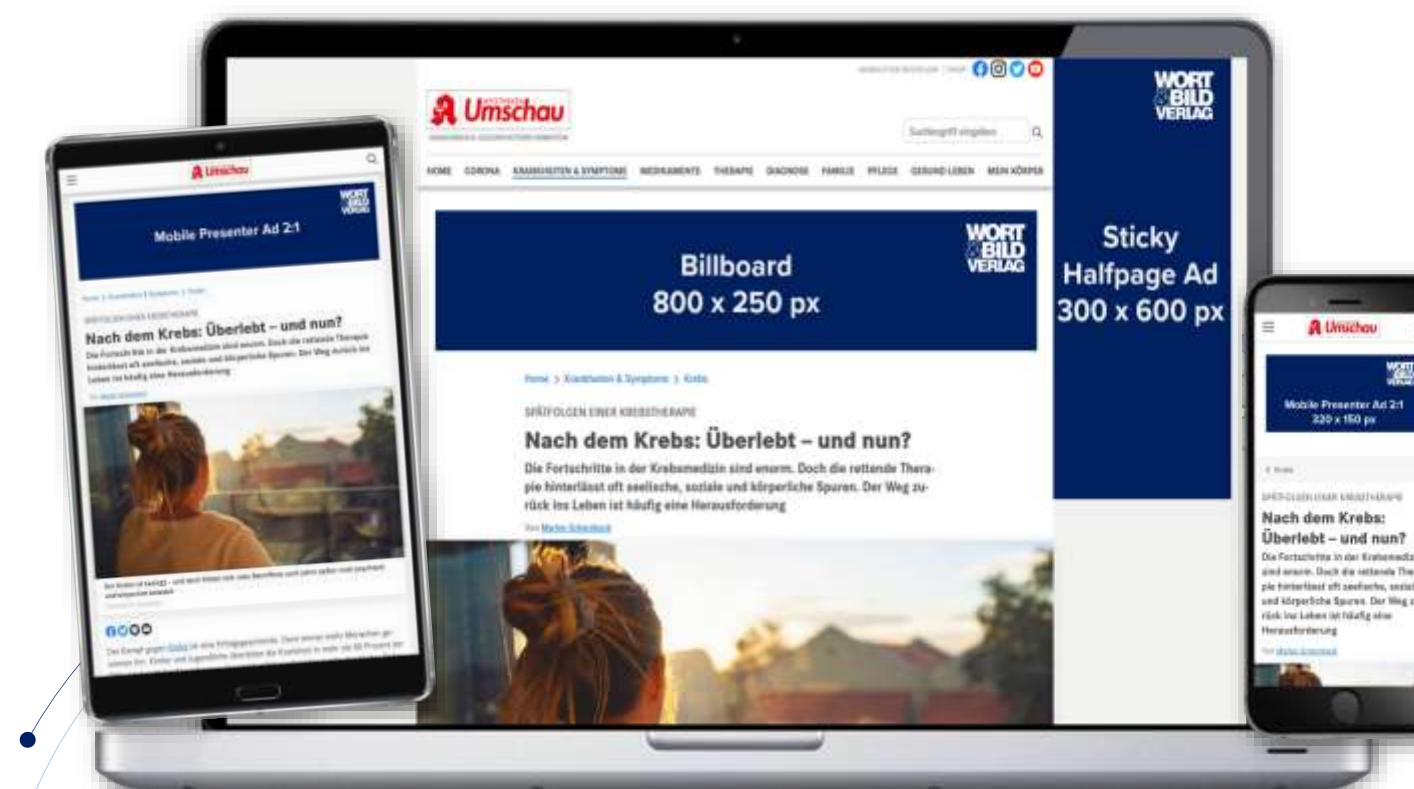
Umschau

Suchbegriff eingeben

HOME CORONA KRANKHEITEN & SYMPTOME MEDIKAMENTE THERAPIE DIAGNOSE FAMILIE PFLEGE GESUND LEBEN MEIN KÖRPER

WORT & BILD VERLAG

Billboard
800 x 250 px

Home > Krankheiten & Symptome > Krebs

SPÄTFOLGEN EINER KREBSTHERAPIE

Nach dem Krebs: Überlebt – und nun?

Die Fortschritte in der Krebsmedizin sind enorm. Doch die rettende Therapie hinterlässt oft seelische, soziale und körperliche Spuren. Der Weg zurück ins Leben ist häufig eine Herausforderung

Von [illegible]

WORT & BILD VERLAG

Sticky
Halfpage Ad
300 x 600 px

Umschau

WORT & BILD VERLAG

Mobile Presenter Ad 2:1

SPÄTFOLGEN EINER KREBSTHERAPIE

Nach dem Krebs: Überlebt – und nun?

Die Fortschritte in der Krebsmedizin sind enorm. Doch die rettende Therapie hinterlässt oft seelische, soziale und körperliche Spuren. Der Weg zurück ins Leben ist häufig eine Herausforderung

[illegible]

Umschau

WORT & BILD VERLAG

Mobile Presenter Ad 2:1
320 x 160 px

SPÄTFOLGEN EINER KREBSTHERAPIE

Nach dem Krebs: Überlebt – und nun?

Die Fortschritte in der Krebsmedizin sind enorm. Doch die rettende The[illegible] pie hinterlässt oft seelische, sozial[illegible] und körperliche Spuren. Der Weg z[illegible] rück ins Leben ist häufig eine Herausforderung

Von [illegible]